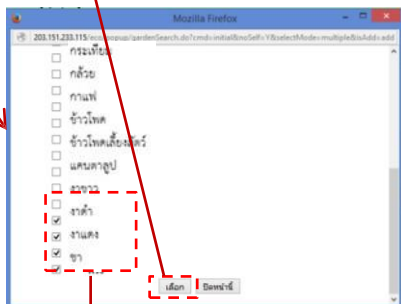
Mozilla Firefox

203.151.233.115/eco/popup/gardenSearch.do?cmd=initialBnsSelf=Y&selectMode=multipleBisAdd=add

กระเทียม

กล้วย

กาแฟ

ข้าวโพด

ข้าวโพดเลี้ยงสัตว์

แคนตาลูป

งาขาว

งาดำ

งาแดง

ชา

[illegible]

เลือก

ยืดหน้านี้